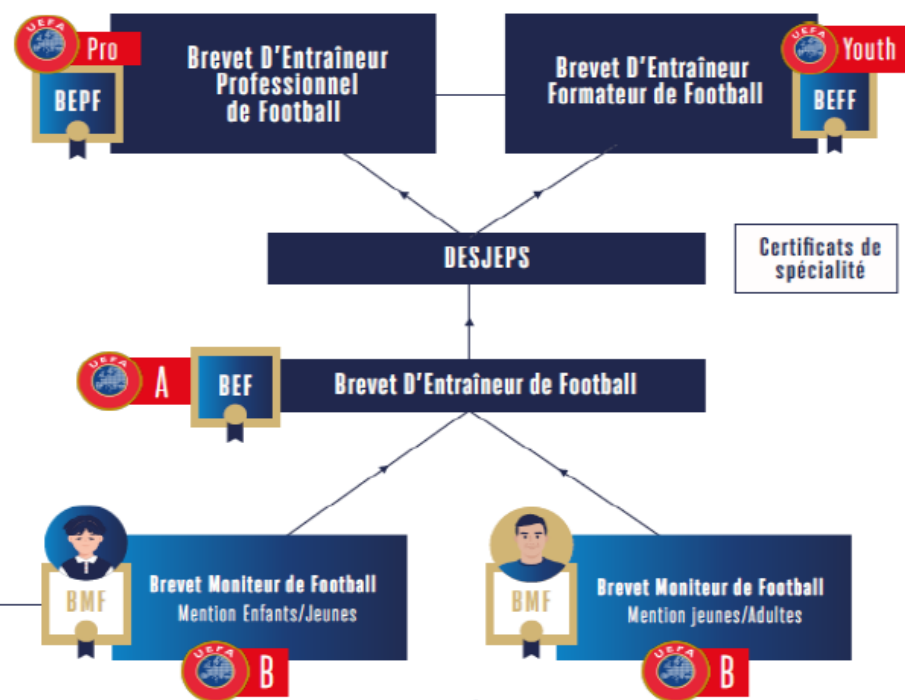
UEFA
Pro
BEPF
Brevet D'Entraîneur Professionnel de Football

Brevet D'Entraîneur Formateur de Football
UEFA
Youth
BEFF

DESJEPS

Certificats de spécialité

UEFA
A
BEF
Brevet D'Entraîneur de Football

BMF
Brevet Moniteur de Football
Mention Enfants/Jeunes
UEFA
B

BMF
Brevet Moniteur de Football
Mention jeunes/Adultes
UEFA
B